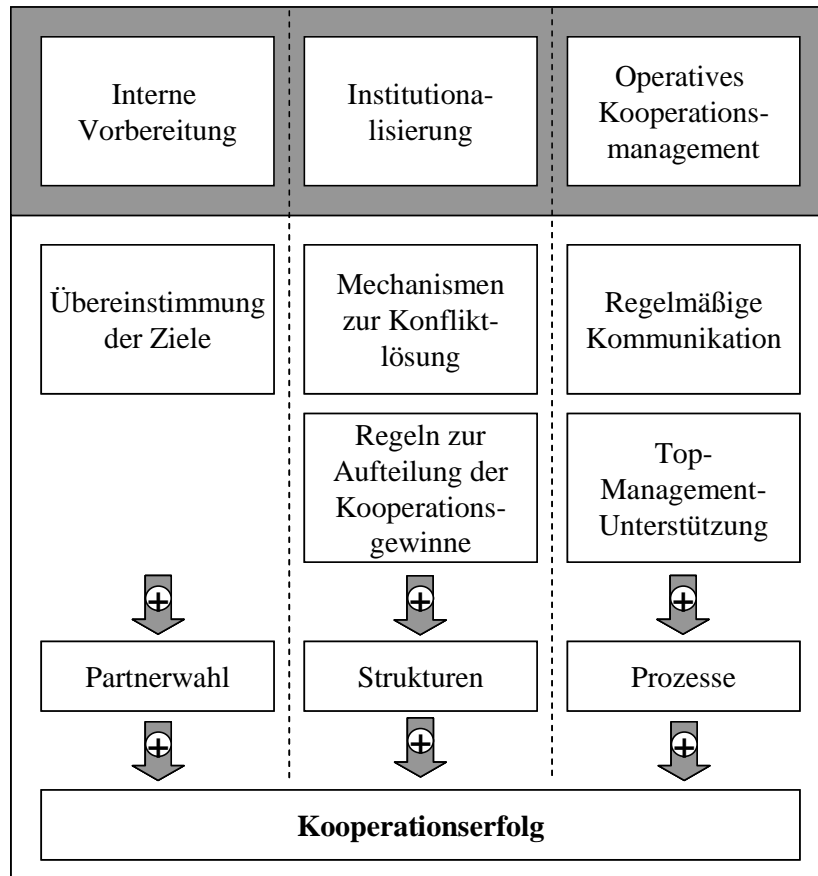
Interne Vorbereitung

Institutionalisierung

Operatives Kooperationsmanagement

Übereinstimmung der Ziele

Mechanismen zur Konfliktlösung

Regelmäßige Kommunikation

Regeln zur Aufteilung der Kooperationsgewinne

Top-Management-Unterstützung

$\oplus$

$\oplus$

$\oplus$

Partnerwahl

Strukturen

Prozesse

$\oplus$

$\oplus$

$\oplus$

**Kooperationserfolg**